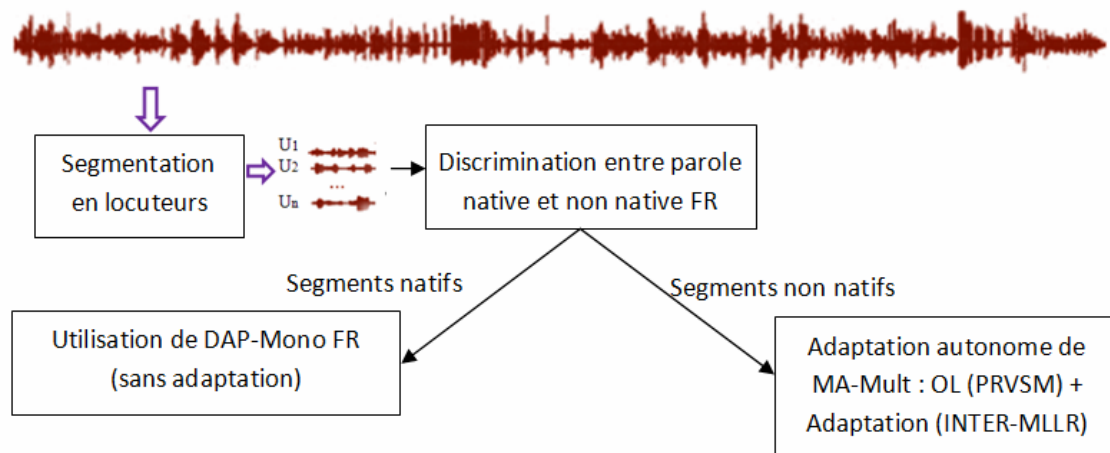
Segmentation en locuteurs

U1
U2
...
Un

Discrimination entre parole native et non native FR

Segments natifs

Segments non natifs

Utilisation de DAP-Mono FR (sans adaptation)

Adaptation autonome de MA-Mult : OL (PRVSM) + Adaptation (INTER-MLLR)